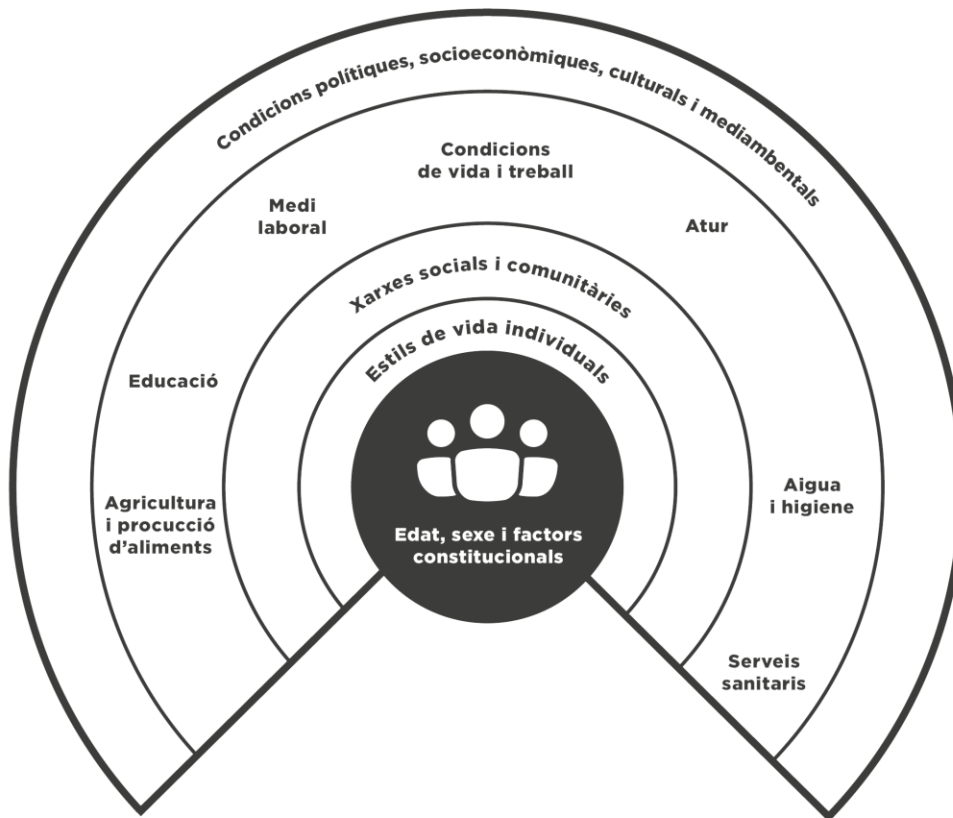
Condicions polítiques, socioeconòmiques, culturals i mediambentals

Condicions de vida i treball

Medi laboral

Atur

Xarxes socials i comunitàries

Estils de vida individuals

Educació

Agricultura i procucció d'aliments

Edat, sexe i factors constitucionals

Aigua i higiene

Serveis sanitaris